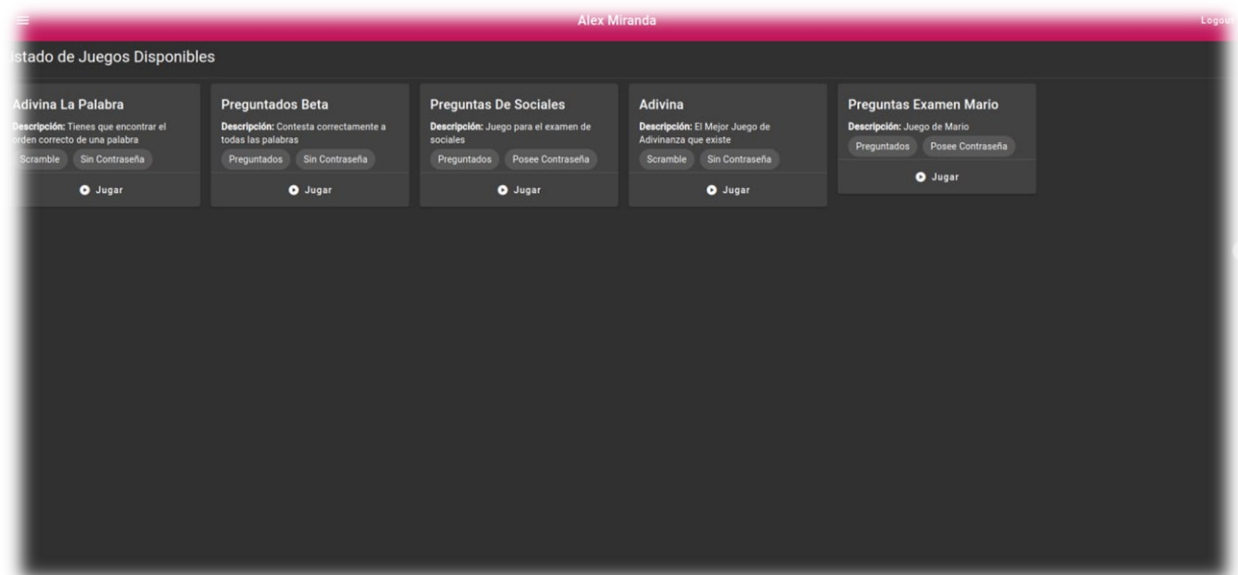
Alex Miranda

Logou

istado de Juegos Disponibles

Adivina La Palabra

escripción: Tienes que encontrar el rden correcto de una palabra

Scramble

Sin Contraseña

Jugar

Preguntados Beta

Descripción: Contesta correctamente a todas las palabras

Preguntados

Sin Contraseña

Jugar

Preguntas De Sociales

Descripción: Juego para el examen de sociales

Preguntados

Posee Contraseña

Jugar

Adivina

Descripción: El Mejor Juego de Adivinanza que existe

Scramble

Sin Contraseña

Jugar

Preguntas Examen Mario

Descripción: Juego de Mario

Preguntados

Posee Contraseña

Jugar